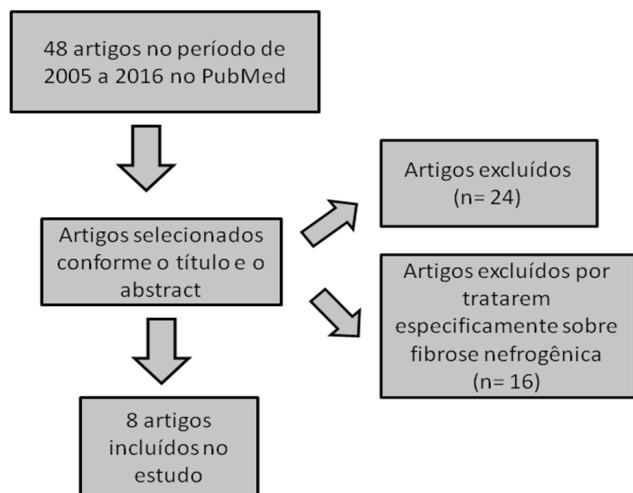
48 artigos no período de 2005 a 2016 no PubMed

Artigos selecionados conforme o título e o abstract

Artigos excluídos (n= 24)

Artigos excluídos por tratarem especificamente sobre fibrose nefrogênica (n= 16)

8 artigos incluídos no estudo